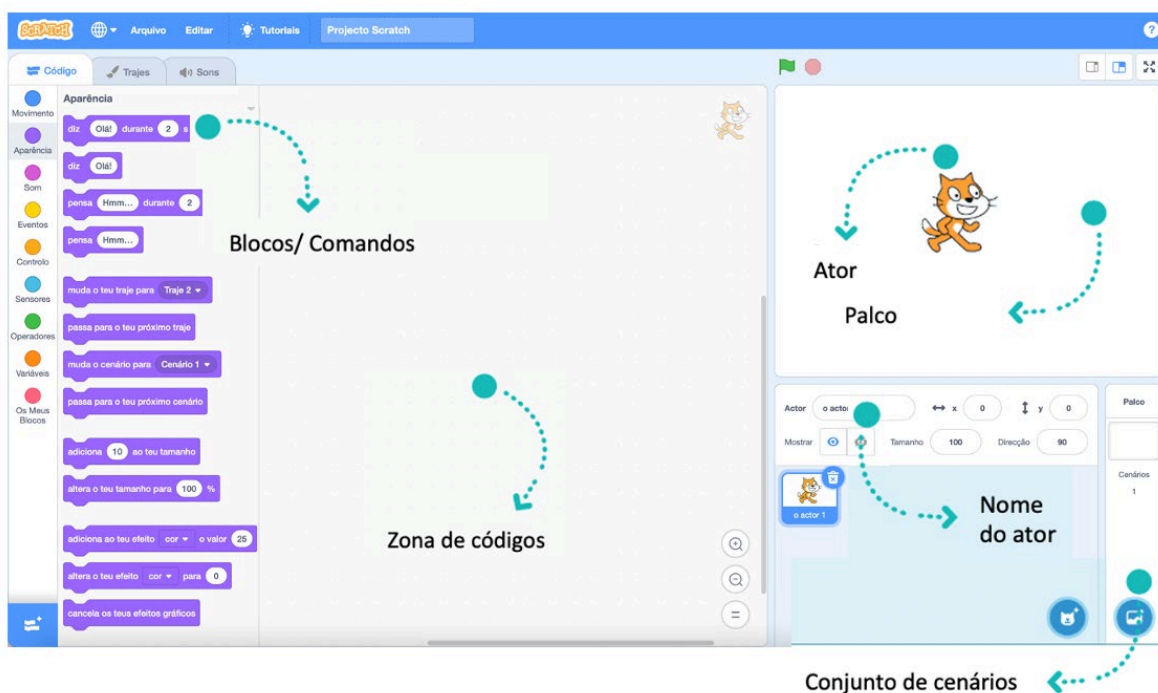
SCRATCH Arquivo Editar Tutoriais Projecto Scratch

Código Trajes Sons

Movimento
Aparência
Som
Eventos
Controlo
Sensores
Operadores
Variáveis
Os Meus Blocos

Aparência

diz Olá! durante 2 s
diz Olá!
pensa Hmm... durante 2
pensa Hmm...
muda o teu traje para Traje 2
passa para o teu próximo traje
muda o cenário para Cenário 1
passa para o teu próximo cenário
adiciona 10 ao teu tamanho
altera o teu tamanho para 100 %
adiciona ao teu efeito cor o valor 25
altera o teu efeito cor para 0
cancela os teus efeitos gráficos

Blocos/ Comandos

Zona de códigos

Ator

Palco

Actor o actor 1 x 0 y 0
Mostrar Tamanho 100 Direcção 90

o actor 1

Nome do ator

Palco
Cenários
1

Conjunto de cenários